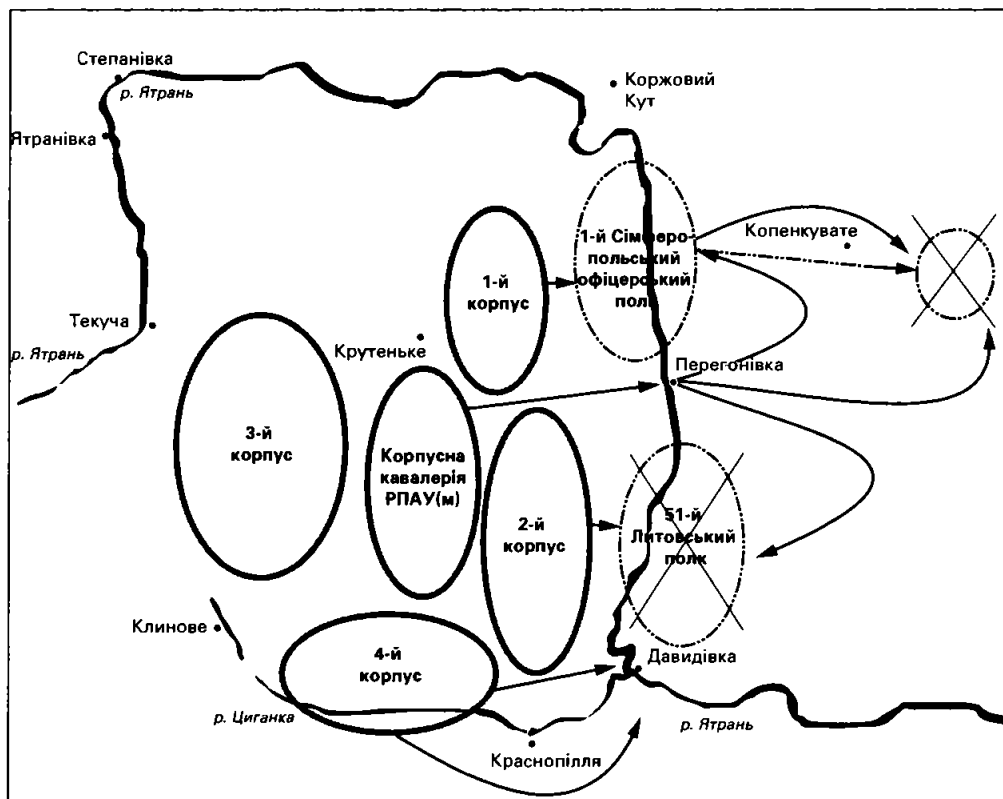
Степанівка

р. Ятрань

Коржовий Кут

Ятранівка

1-й Сімферопольський офіцерський полк

Копенкувате

1-й корпус

Текуча

р. Ятрань

Крутеньке

Перегонівка

3-й корпус

Корпусна кавалерія РПАУ(м)

2-й корпус

51-й Литовський полк

Клинове

4-й корпус

Давидівка

р. Циганка

р. Ятрань

Краснопілля